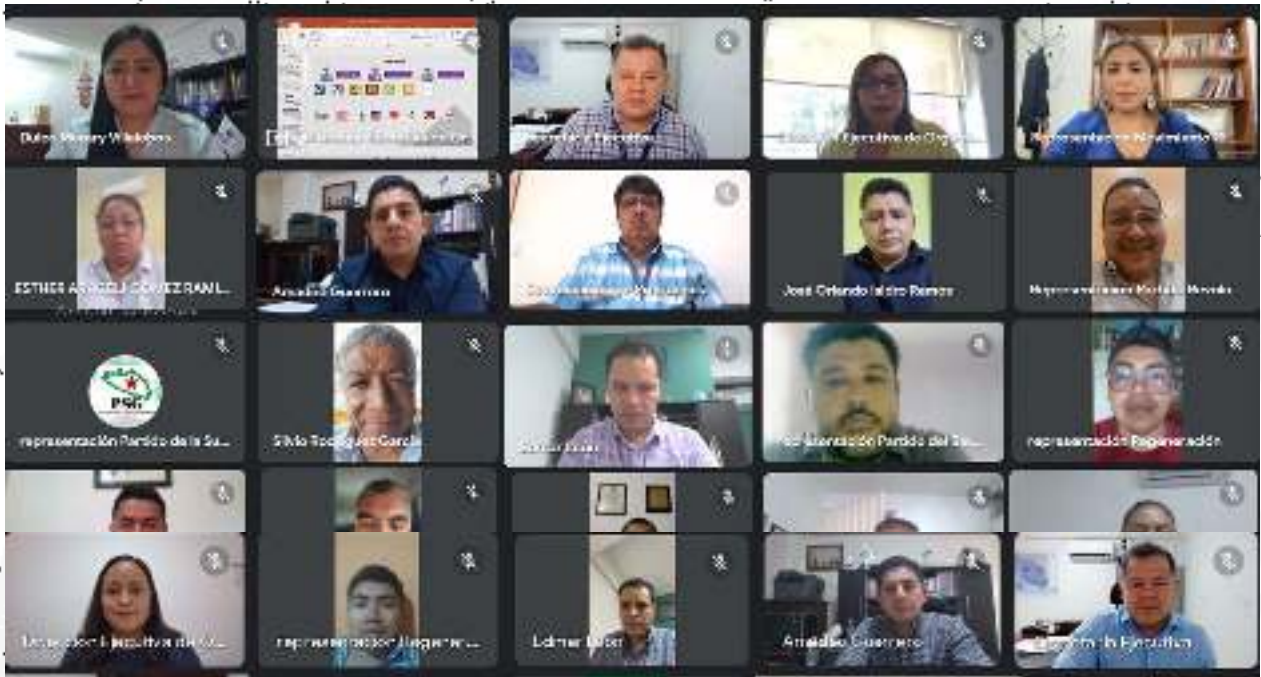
Dulce Nancy Wiklobos
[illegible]
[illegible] Ejecutiva
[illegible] Ejecutiva de Organ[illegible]
Representante Movimiento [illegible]

ESTHER A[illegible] GOMEZ RAN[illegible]
Amadeo Guerrero
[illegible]
José Orlando Isidro Ramos
Representante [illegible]

PSR
representación Partido de la Su...
Silvio Rodríguez García
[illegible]
Representación Partido del Su...
representación Regeneración

Dirección Ejecutiva de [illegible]
representación Regener...
Edmar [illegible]
Amadeo Guerrero
Secretaría Ejecutiva